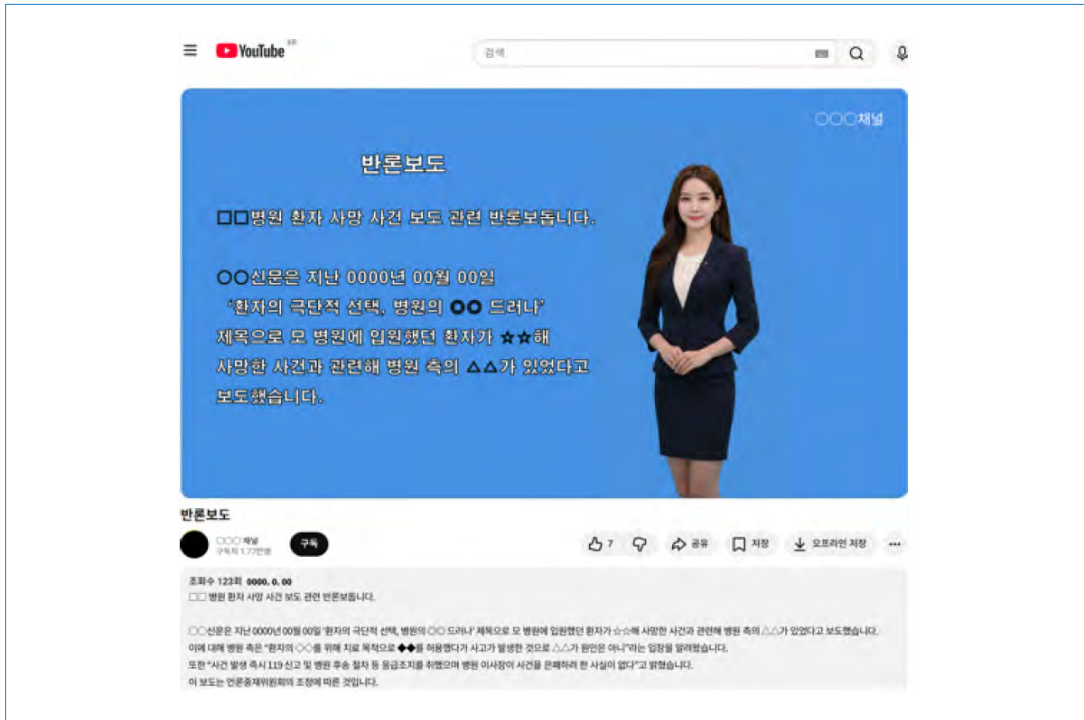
YouTube KR

검색

○○○채널

반론보도

□□병원 환자 사망 사건 보도 관련 반론보도합니다.

○○신문은 지난 0000년 00월 00일 '환자의 극단적 선택, 병원의 ○○ 드러나' 제목으로 모 병원에 입원했던 환자가 ☆☆해 사망한 사건과 관련해 병원 측의 △△가 있었다고 보도했습니다.

반론보도

○○○ 채널
구독자 1.77만명

구독

7

공유

저장

오프라인 저장

...

조회수 123회 0000. 0. 00
□□ 병원 환자 사망 사건 보도 관련 반론보도합니다.

○○신문은 지난 0000년 00월 00일 '환자의 극단적 선택, 병원의 ○○ 드러나' 제목으로 모 병원에 입원했던 환자가 ☆☆해 사망한 사건과 관련해 병원 측의 △△가 있었다고 보도했습니다.
이에 대해 병원 측은 "환자의 ◇◇를 위해 치료 목적으로 ◆◆를 허용했다가 사고가 발생한 것으로 △△가 원인은 아니"라는 입장을 알려왔습니다.
또한 "사건 발생 즉시 119 신고 및 병원 후송 절차 등 응급조치를 취했으며 병원 이사장이 사건을 은폐하려 한 사실이 없다"고 밝혔습니다.
이 보도는 언론중재위원회의 조정에 따른 것입니다.